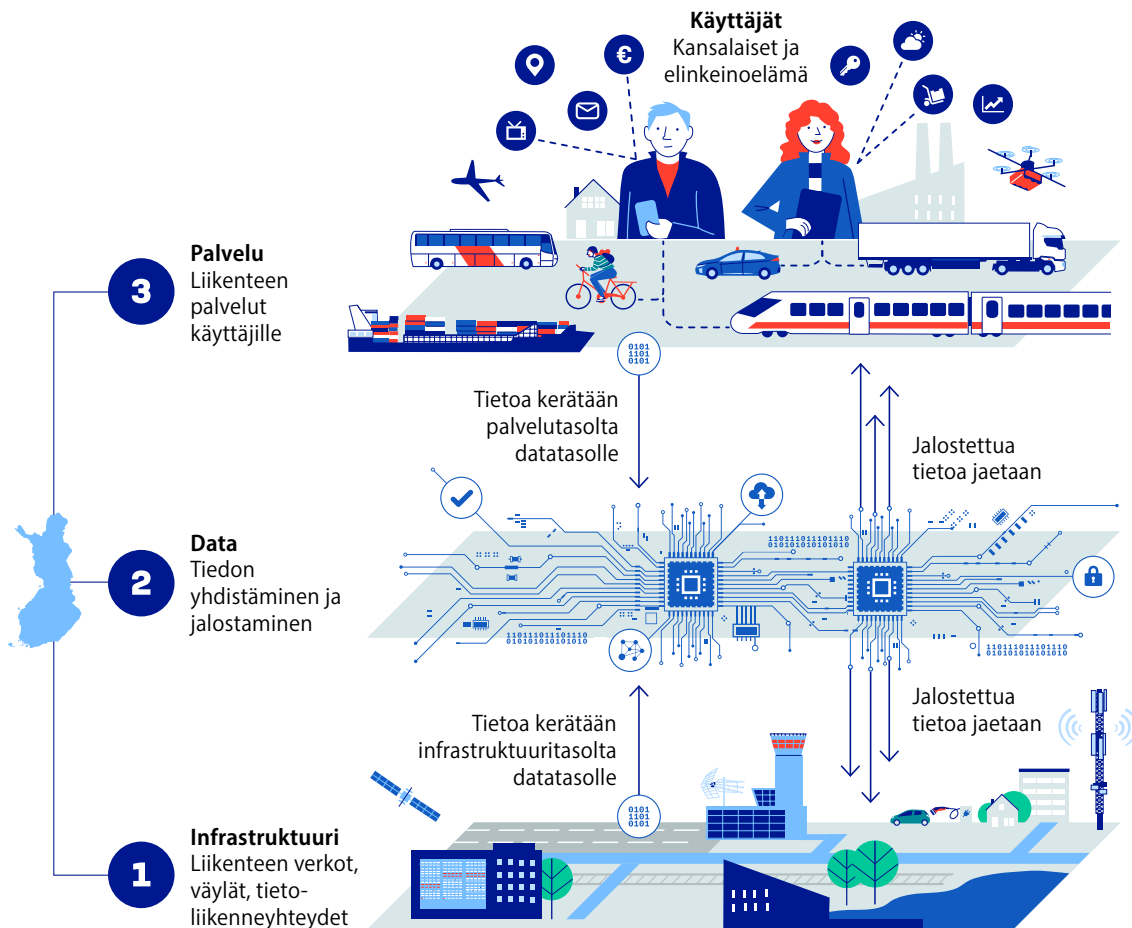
Käyttäjät
Kansalaiset ja elinkeinoelämä

3
Palvelu
Liikenteen palvelut käyttäjille

0101
1101
0101

Tietoa kerätään palvelutasolta datatasolle

Jalostettua tietoa jaetaan

2
Data
Tiedon yhdistäminen ja jalostaminen

1011101110111011110
0101010101010101010

1011101110111011110
0101010101010101010

1011101110111011110
0101010101010101010

Jalostettua tietoa jaetaan

Tietoa kerätään infrastruktuuritasolta datatasolle

0101
1101
0101

1
Infrastruktuuri
Liikenteen verkot, väylät, tietoliikenneyhteydet